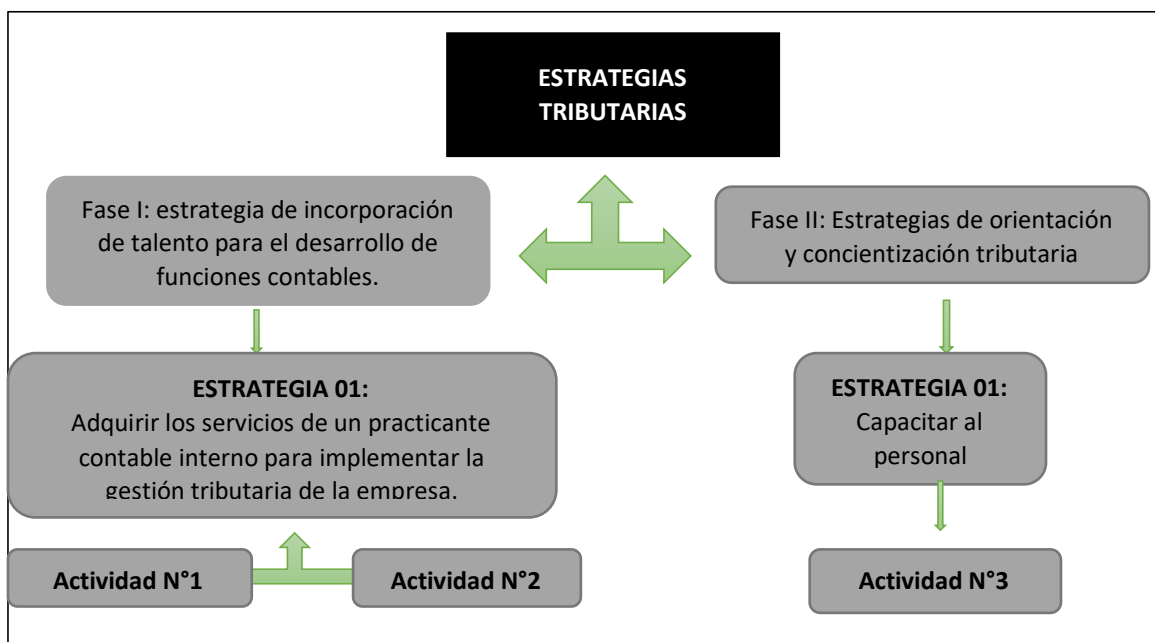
ESTRATEGIAS TRIBUTARIAS

Fase I: estrategia de incorporación de talento para el desarrollo de funciones contables.

Fase II: Estrategias de orientación y concientización tributaria

ESTRATEGIA 01:
Adquirir los servicios de un practicante contable interno para implementar la gestión tributaria de la empresa.

ESTRATEGIA 01:
Capacitar al personal

Actividad N°1

Actividad N°2

Actividad N°3